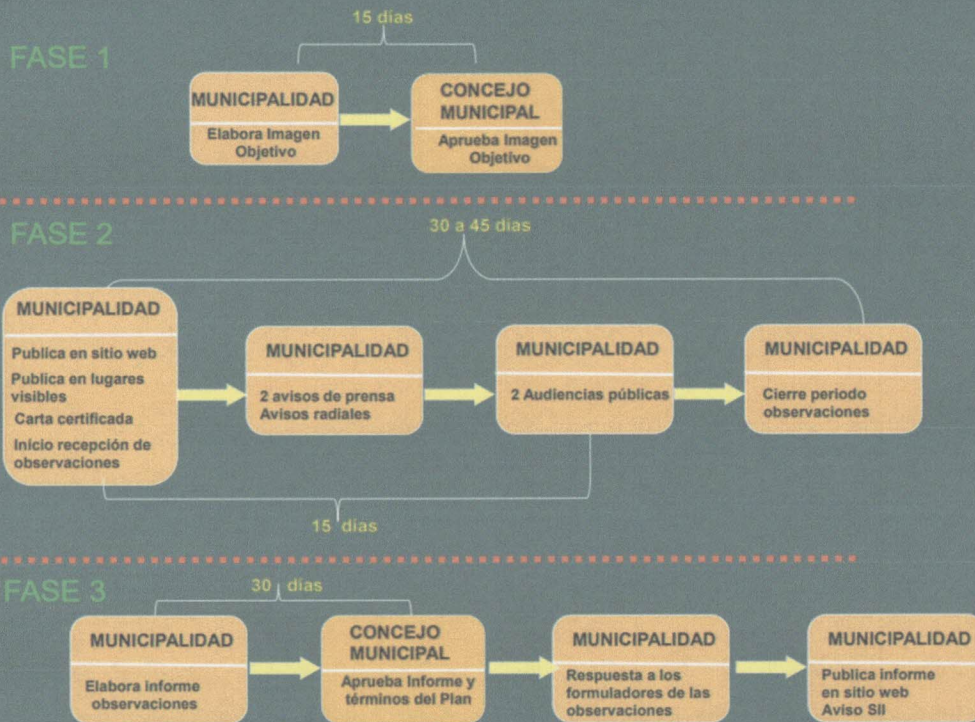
FASE 1

15 dias

MUNICIPALIDAD
Elabora Imagen Objetivo

CONCEJO MUNICIPAL
Aprueba Imagen Objetivo

FASE 2

30 a 45 dias

MUNICIPALIDAD
Publica en sitio web
Publica en lugares visibles
Carta certificada
Inicio recepción de observaciones

MUNICIPALIDAD
2 avisos de prensa
Avisos radiales

MUNICIPALIDAD
2 Audiencias públicas

MUNICIPALIDAD
Cierre periodo observaciones

15 dias

FASE 3

30 dias

MUNICIPALIDAD
Elabora informe observaciones

CONCEJO MUNICIPAL
Aprueba Informe y términos del Plan

MUNICIPALIDAD
Respuesta a los formuladores de las observaciones

MUNICIPALIDAD
Publica informe en sitio web
Aviso SII